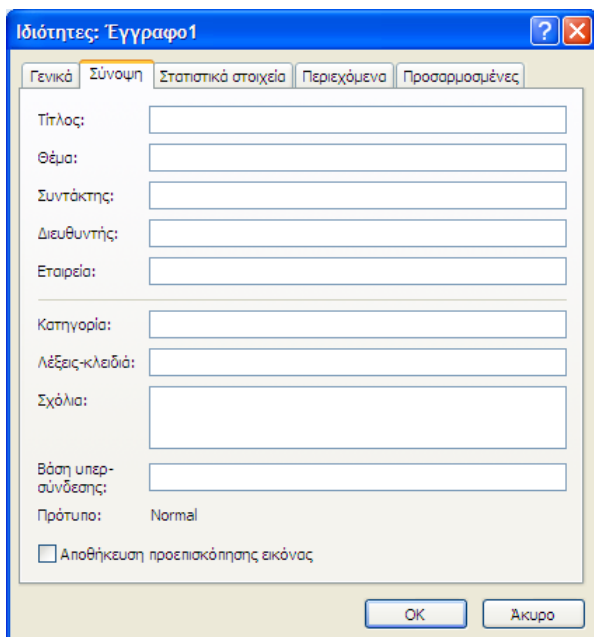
Ιδιότητες: Έγγραφο1

Γενικά | Σύνοψη | Στατιστικά στοιχεία | Περιεχόμενα | Προσαρμοσμένες

Τίτλος:

Θέμα:

Συντάκτης:

Διευθυντής:

Εταιρεία:

Κατηγορία:

Λέξεις-κλειδιά:

Σχόλια:

Βάση υπερσύνδεσης:

Πρότυπο: Normal

Αποθήκευση προεπισκόπησης εικόνας

OK

Άκυρο